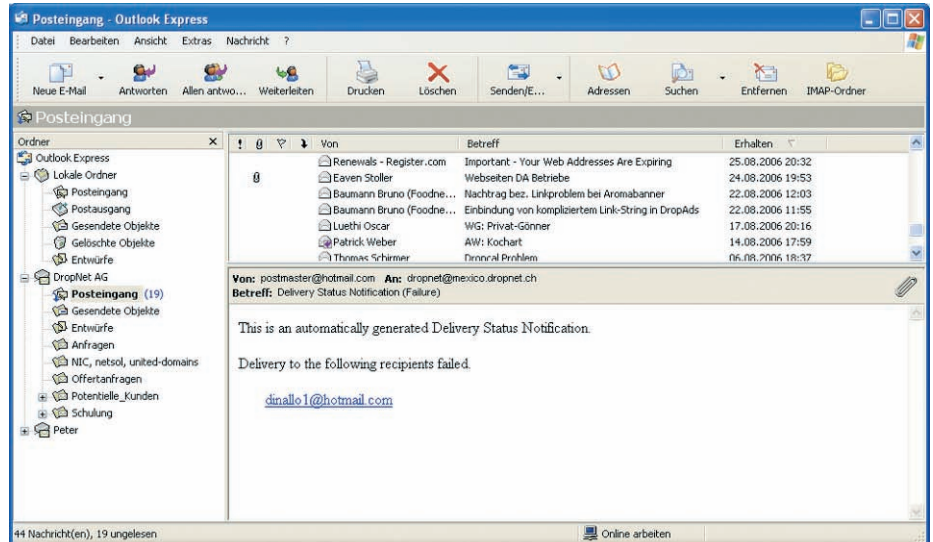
Posteingang - Outlook Express

Datei Bearbeiten Ansicht Extras Nachricht ?

Neue E-Mail Antworten Allen antwo... Weiterleiten Drucken Löschen Senden/E... Adressen Suchen Entfernen IMAP-Ordner

Posteingang

Ordner

Outlook Express
Lokale Ordner
Posteingang
Postausgang
Gesendete Objekte
Gelöschte Objekte
Entwürfe
DropNet AG
Posteingang (19)
Gesendete Objekte
Entwürfe
Anfragen
NIC, netsol, united-domains
Offertanfragen
Potentielle_Kunden
Schulung
Peter

| ! | 0 | ▽ | ↓ | Von | Betreff | Erhalten |
|---|---|---|---|---|---|---|
| | | | | Renewals - Register.com | Important - Your Web Addresses Are Expiring | 25.08.2006 20:32 |
| | 0 | | | Eaven Stoller | Webseiten DA Betriebe | 24.08.2006 19:53 |
| | | | | Baumann Bruno (Foodne... | Nachtrag bez. Linkproblem bei Aromabanner | 22.08.2006 12:03 |
| | | | | Baumann Bruno (Foodne... | Einbindung von kompliziertem Link-String in DropAds | 22.08.2006 11:55 |
| | | | | Luethi Oscar | WG: Privat-Gönner | 17.08.2006 20:16 |
| | | | | Patrick Weber | AW: Kochart | 14.08.2006 17:59 |
| | | | | Thomas Schirmer | Dropcal Problem | 06.08.2006 18:37 |

Von: postmaster@hotmail.com An: dropnet@mexico.dropnet.ch
Betreff: Delivery Status Notification (Failure)

This is an automatically generated Delivery Status Notification.

Delivery to the following recipients failed.

dinallo1@hotmail.com

44 Nachricht(en), 19 ungelesen

Online arbeiten